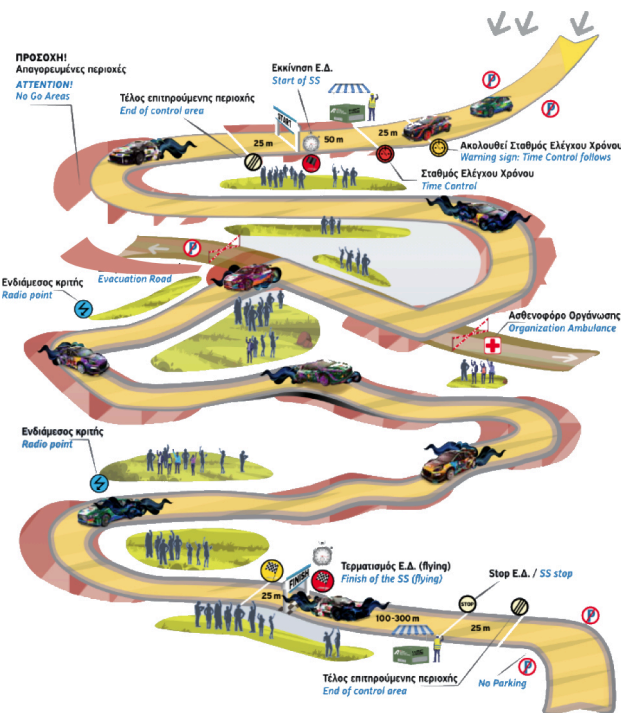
ΠΡΟΣΟΧΗ!
Απαγορευμένες περιοχές
ATTENTION!
No Go Areas

Εκκίνηση Ε.Δ.
Start of SS

Τέλος επιτρεπόμενης περιοχής
End of control area

START

25 m
50 m
25 m

Ακολουθεί Σταθμός Ελέγχου Χρόνου
Warning sign: Time Control follows

Σταθμός Ελέγχου Χρόνου
Time Control

Evacuation Road

Ενδιάμεσος κριτής
Radio point

Ασθενοφόρο Οργάνωσης
Organization Ambulance

Ενδιάμεσος κριτής
Radio point

Τερματισμός Ε.Δ. (flying)
Finish of the SS (flying)

FINISH

Stop Ε.Δ. / SS stop

STOP

25 m
100-300 m
25 m

Τέλος επιτρεπόμενης περιοχής
End of control area

No Parking